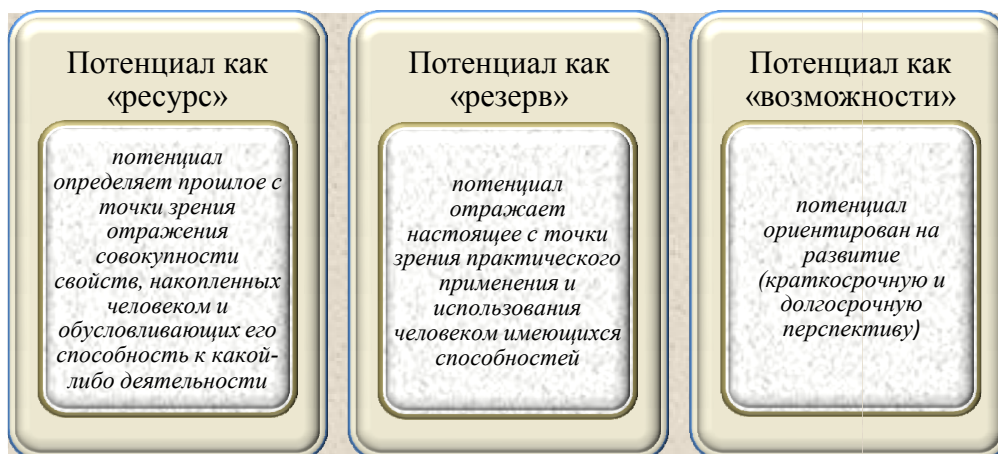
Потенциал как «ресурс»

потенциал определяет прошлое с точки зрения отражения совокупности свойств, накопленных человеком и обусловливающих его способность к какой-либо деятельности

Потенциал как «резерв»

потенциал отражает настоящее с точки зрения практического применения и использования человеком имеющихся способностей

Потенциал как «возможности»

потенциал ориентирован на развитие (краткосрочную и долгосрочную перспективу)